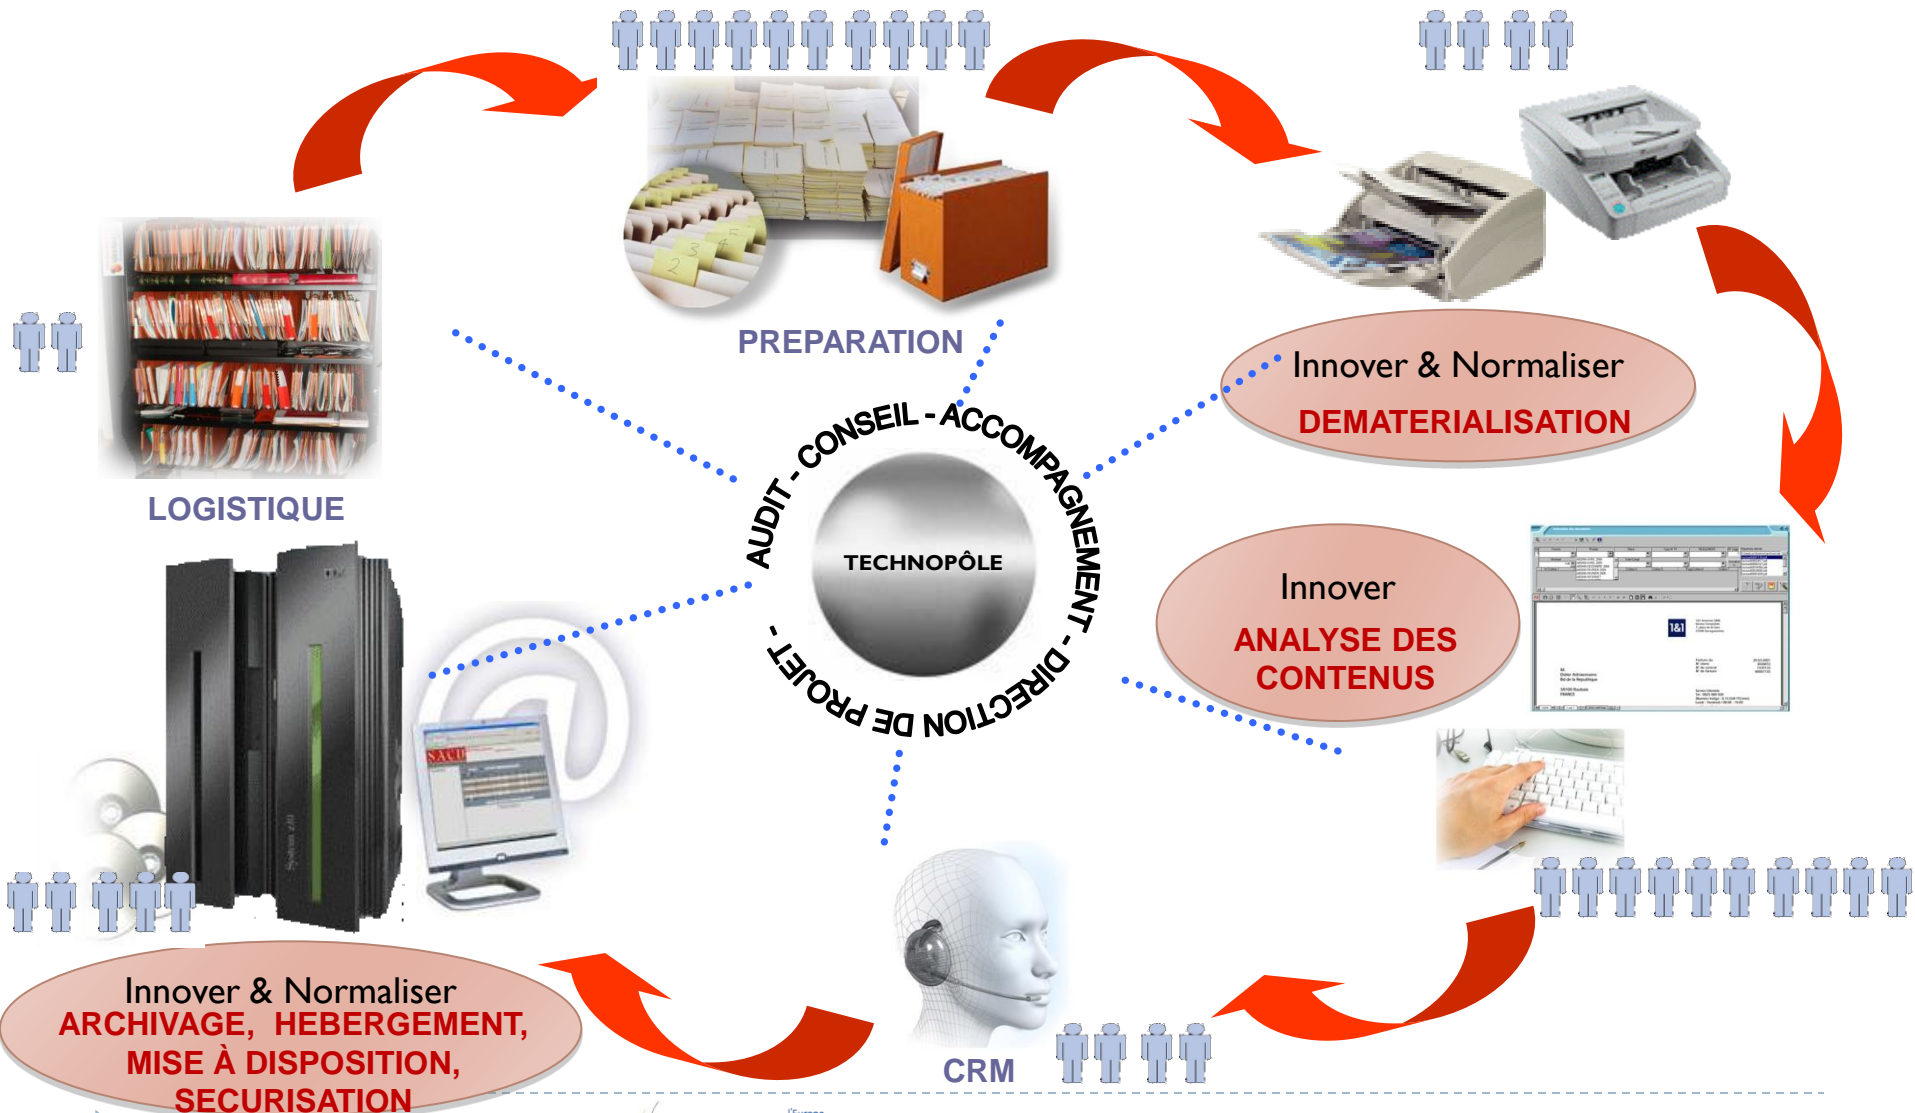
PREPARATION

Innover & Normaliser
DEMATERIALISATION

LOGISTIQUE

AUDIT - CONSEIL - ACCOMPAGNEMENT - DIRECTION DE PROJET -

TECHNOPÔLE

Innover
ANALYSE DES CONTENUS

Innover & Normaliser
ARCHIVAGE, HEBERGEMENT, MISE À DISPOSITION, SECURISATION

CRM